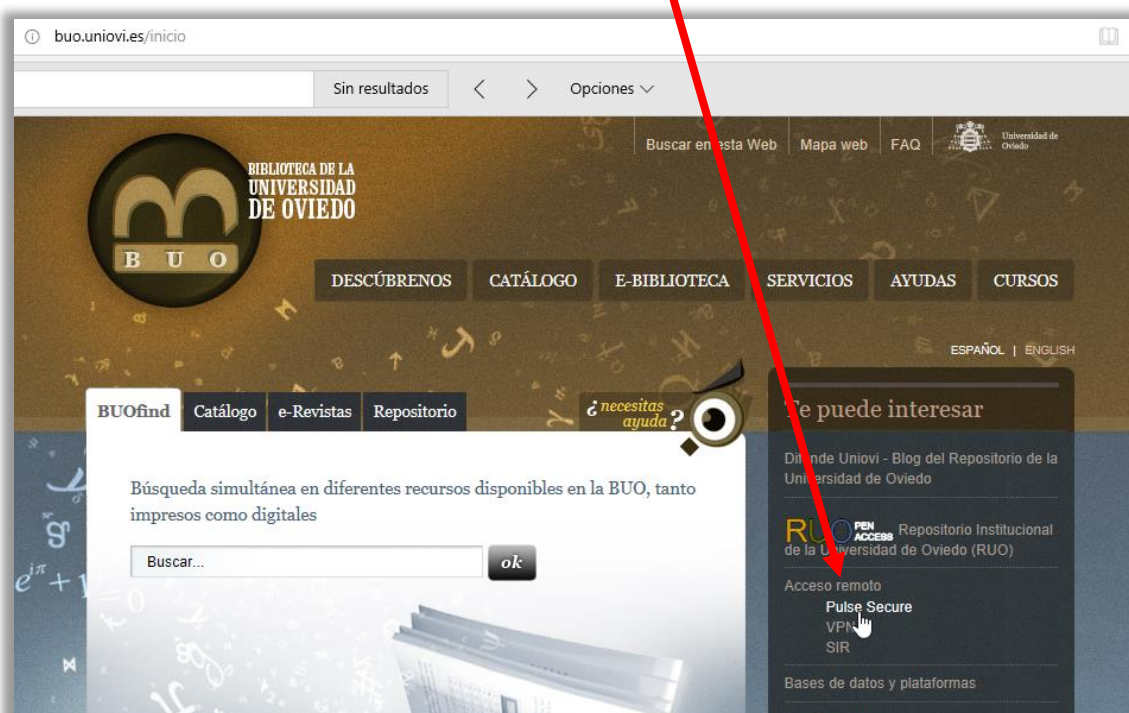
buo.uniovi.es/inicio

Sin resultados

Opciones

Buscar en esta Web | Mapa web | FAQ | Universidad de Oviedo

BIBLIOTECA DE LA UNIVERSIDAD DE OVIEDO

B U O

DESCÚBRENOS CATÁLOGO E-BIBLIOTECA SERVICIOS AYUDAS CURSOS

ESPAÑOL | ENGLISH

BUOfind Catálogo e-Revistas Repositorio

¿necesitas ayuda?

Búsqueda simultánea en diferentes recursos disponibles en la BUO, tanto impresos como digitales

Buscar...

ok

Te puede interesar

Difunde Uniovi - Blog del Repositorio de la Universidad de Oviedo

RUO OPEN ACCESS Repositorio Institucional de la Universidad de Oviedo (RUO)

Acceso remoto
Pulse Secure
VPN
SIR

Bases de datos y plataformas